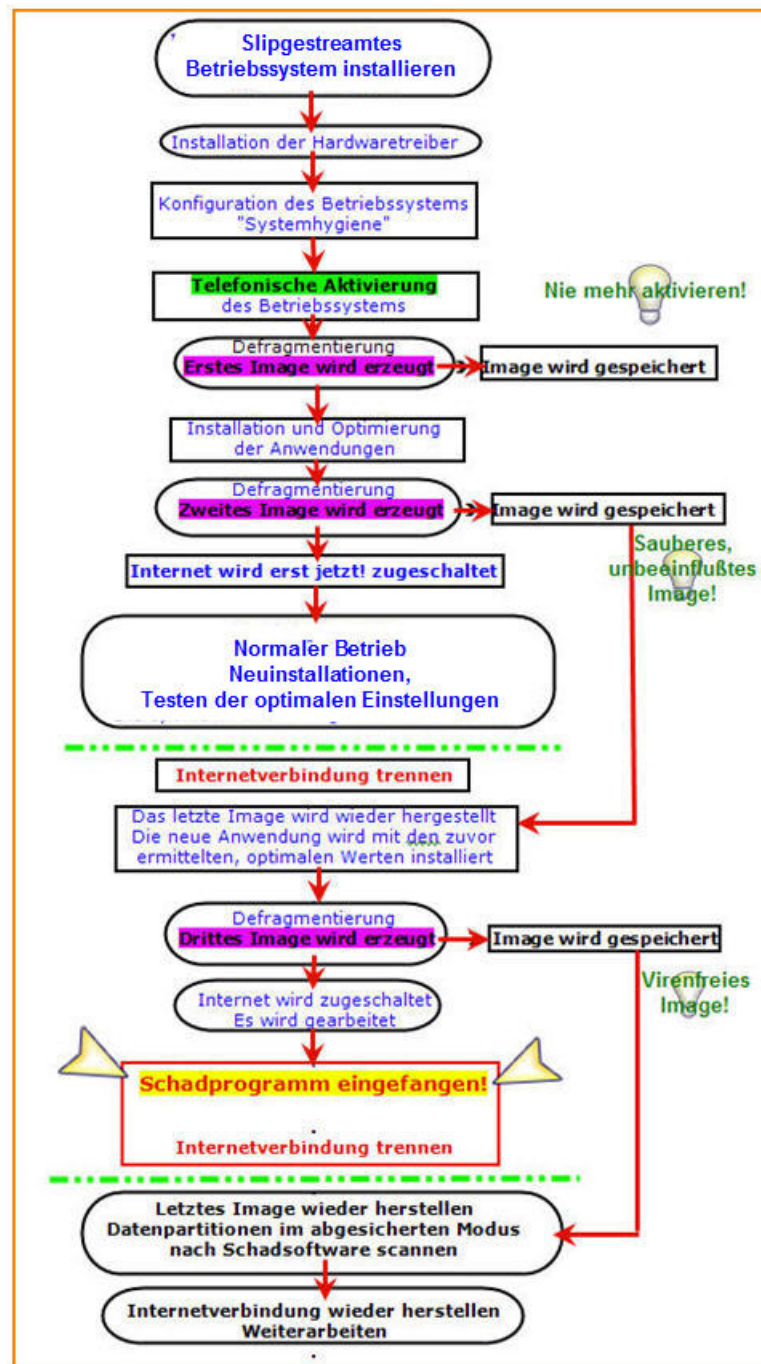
Slipgestreamtes Betriebssystem installieren

Installation der Hardwaretreiber

Konfiguration des Betriebssystems "Systemhygiene"

Telefonische Aktivierung des Betriebssystems

Nie mehr aktivieren!

Defragmentierung
Erstes Image wird erzeugt

Image wird gespeichert

Installation und Optimierung der Anwendungen

Defragmentierung
Zweites Image wird erzeugt

Image wird gespeichert

Sauberes, unbeeinflußtes Image!

Internet wird erst jetzt! zugeschaltet

Normaler Betrieb
Neuinstallationen,
Testen der optimalen Einstellungen

Internetverbindung trennen

Das letzte Image wird wieder hergestellt
Die neue Anwendung wird mit den zuvor ermittelten, optimalen Werten installiert

Defragmentierung
Drittes Image wird erzeugt

Image wird gespeichert

Virenfreies Image!

Internet wird zugeschaltet
Es wird gearbeitet

Schadprogramm eingefangen!

Internetverbindung trennen

Letztes Image wieder herstellen
Datenpartitionen im abgesicherten Modus nach Schadsoftware scannen

Internetverbindung wieder herstellen
Weiterarbeiten